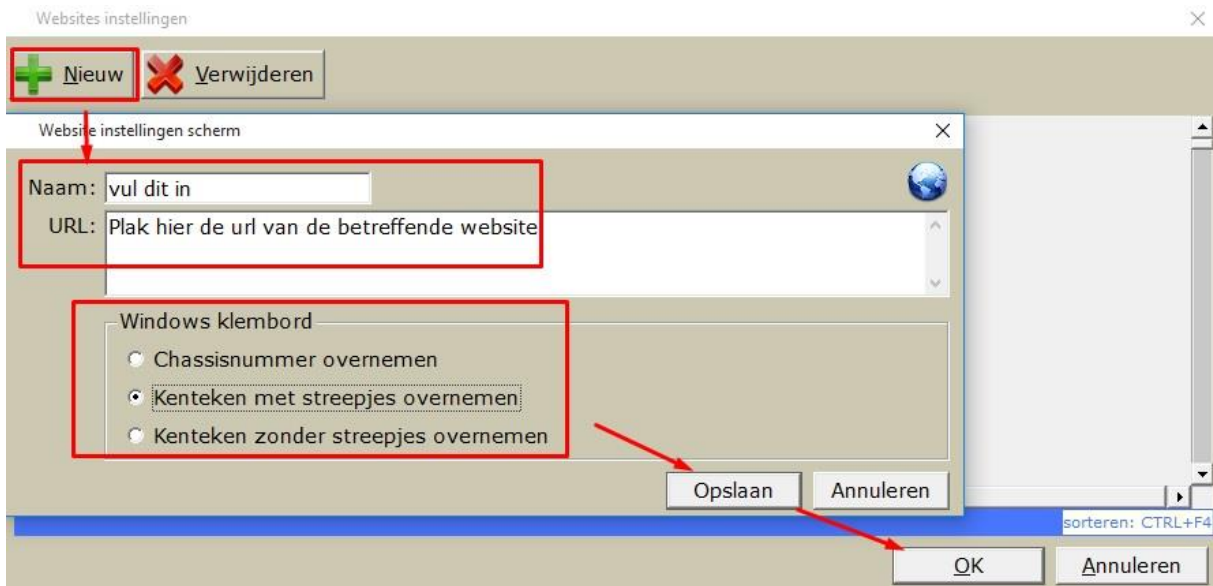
Websites instellingen

Nieuw
Verwijderen

Website instellingen scherm

Naam: vul dit in
URL: Plak hier de url van de betreffende website

Windows klembord
Chassisnummer overnemen
Kenteken met streepjes overnemen
Kenteken zonder streepjes overnemen

Opslaan
Annuleren

sorteren: CTRL+F4

OK
Annuleren